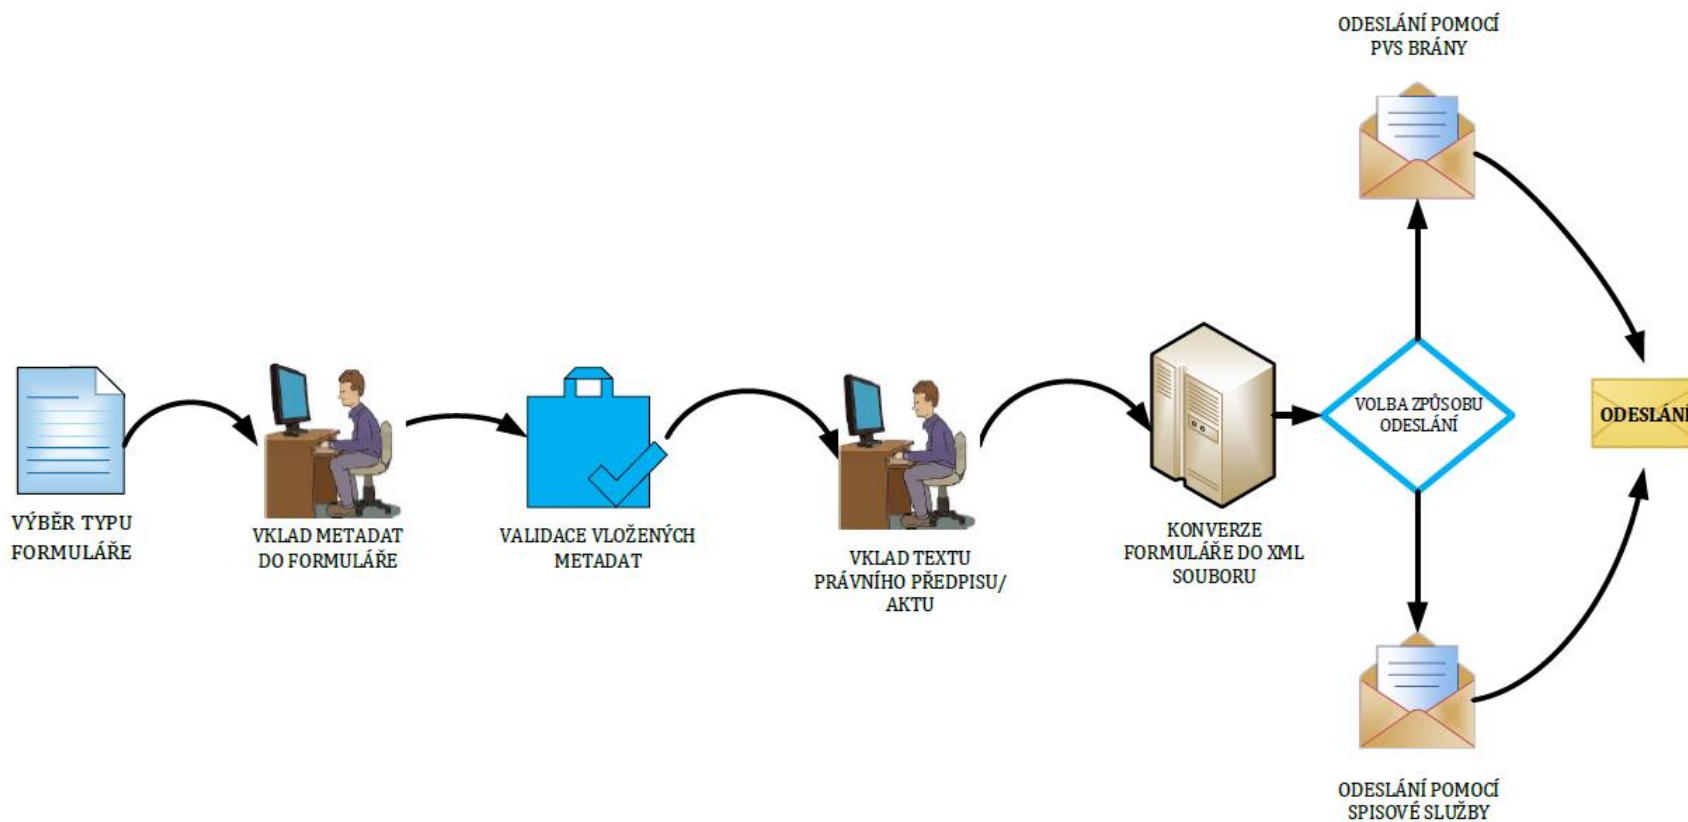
ODESLÁNÍ POMOCÍ PVS BRÁNY

VÝBĚR TYPU FORMULÁŘE

VKLAD METADAT DO FORMULÁŘE

VALIDACE VLOŽENÝCH METADAT

VKLAD TEXTU PRÁVNÍHO PŘEDPISU/ AKTU

KONVERZE FORMULÁŘE DO XML SOUBORU

VOLBA ZPŮSOBU ODESLÁNÍ

ODESLÁNÍ

ODESLÁNÍ POMOCÍ SPISOVÉ SLUŽBY